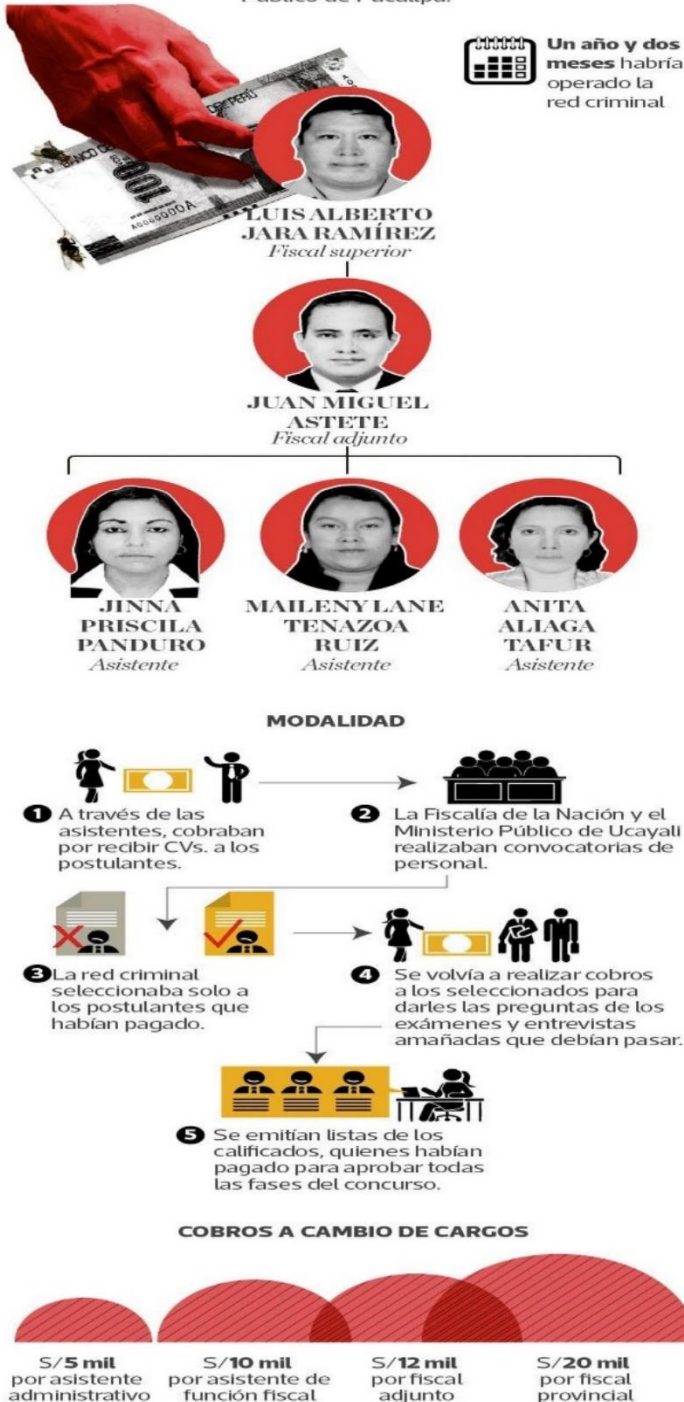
Público de Ucayali

Un año y dos meses habría operado la red criminal

LUIS ALBERTO JARA RAMÍREZ
Fiscal superior

JUAN MIGUEL ASTETE
Fiscal adjunto

JINNA PRISCILA PANDURO
Asistente

MAILENY LANE TENAZOA RUIZ
Asistente

ANITA ALIAGA TAFUR
Asistente

MODALIDAD

1 A través de las asistentes, cobraban por recibir CVs. a los postulantes.

2 La Fiscalía de la Nación y el Ministerio Público de Ucayali realizaban convocatorias de personal.

3 La red criminal seleccionaba solo a los postulantes que habían pagado.

4 Se volvía a realizar cobros a los seleccionados para darles las preguntas de los exámenes y entrevistas amañadas que debían pasar.

5 Se emitían listas de los calificados, quienes habían pagado para aprobar todas las fases del concurso.

COBROS A CAMBIO DE CARGOS

S/5 mil por asistente administrativo

S/10 mil por asistente de función fiscal

S/12 mil por fiscal adjunto

S/20 mil por fiscal provincial